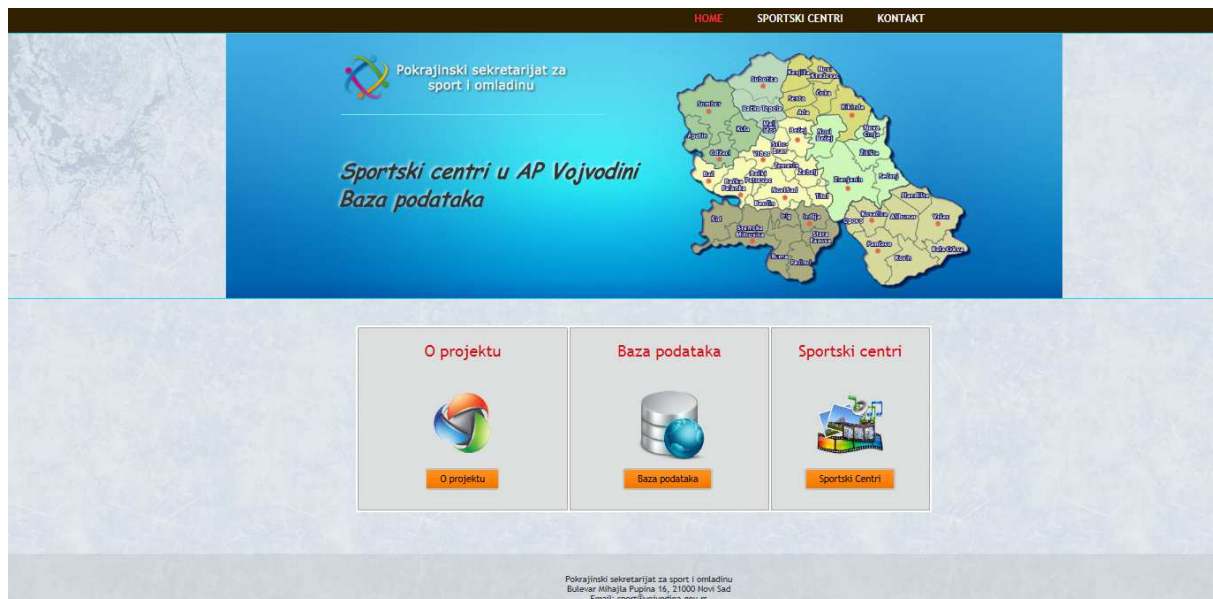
HOME SPORTSKI CENTRI KONTAKT

Pokrajinski sekretarijat za sport i omladinu

Sportski centri u AP Vojvodini
Baza podataka

Subotica Kanjiža Novi Kneževac Senta Čoka Sombor Bačka Topola Ada Kikinda Apatin Kula Mali Iđoš Bečej Novi Bečej Nova Crnja Srbobran Odžaci Vrbas Temerin Žitište Bač Bačka Palanka Bački Petrovac Novi Sad Žabalj Zrenjanin Sečanj Titel Beočin Plandište Šid Irig Inđija Kovačica Alibunar Vršac Sremska Mitrovica Stara Pazova Opovo Pećinci Ruma Pančevo Bela Crkva Kovin

O projektu

O projektu

Baza podataka

Baza podataka

Sportski centri

Sportski Centri

Pokrajinski sekretarijat za sport i omladinu
Bulevar Mihajla Pupina 16, 21000 Novi Sad
Email: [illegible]